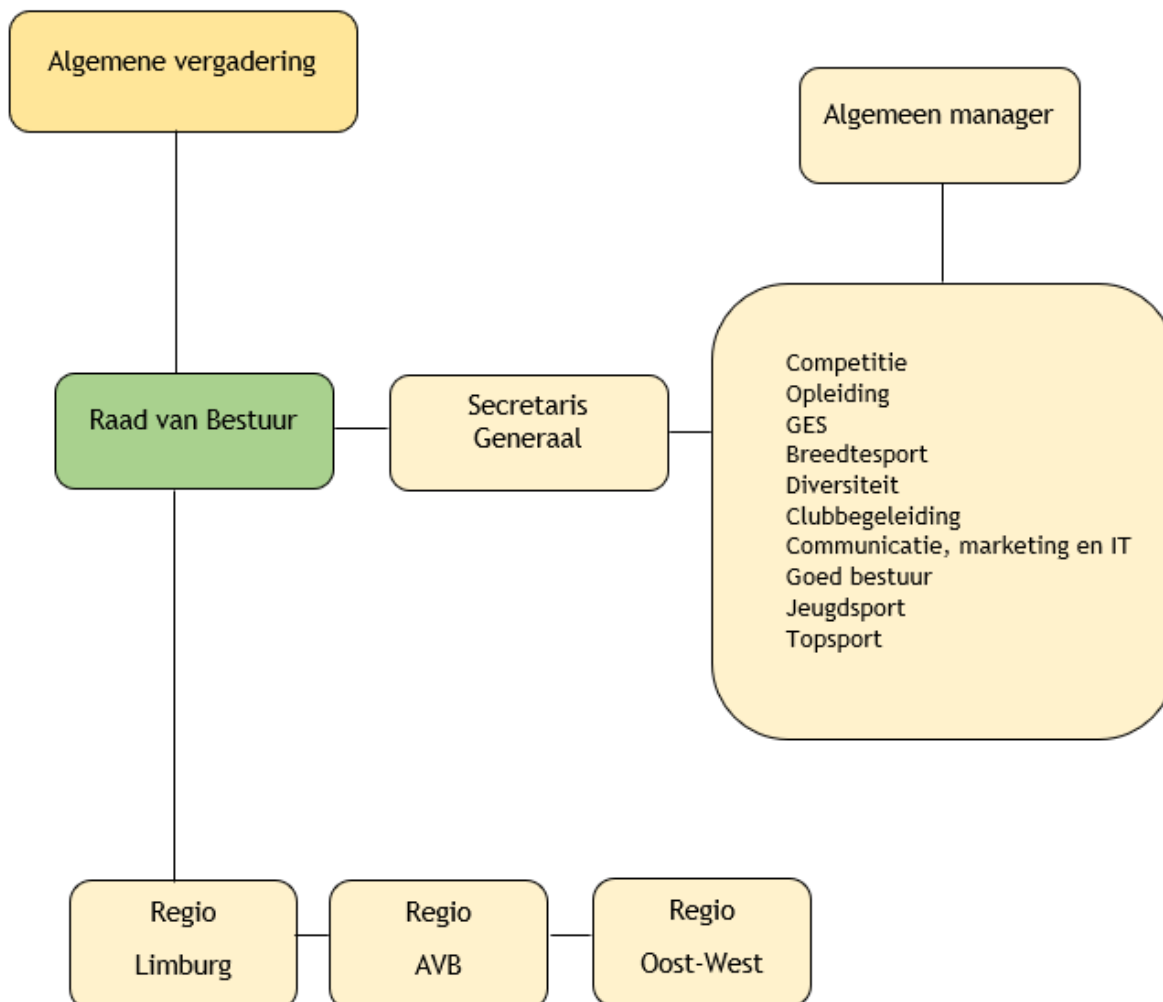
Algemene vergadering

Algemeen manager

Raad van Bestuur

Secretaris Generaal

Competitie
Opleiding
GES
Breedtesport
Diversiteit
Clubbegeleiding
Communicatie, marketing en IT
Goed bestuur
Jeugdsport
Topsport

Regio Limburg

Regio AVB

Regio Oost-West